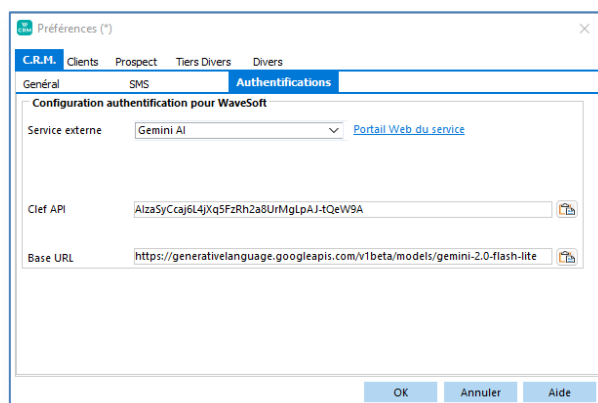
CRM Préférences (*)

×

C.R.M. Clients Prospect Tiers Divers Divers

Général SMS Authentifications

Configuration authentification pour WaveSoft

Service externe Gemini AI Portail Web du service

Clef API AIzaSyCcaj6L4jXq5FzRh2a8UrMgLpAJ-tQeW9A

Base URL https://generativelanguage.googleapis.com/v1beta/models/gemini-2.0-flash-lite

OK Annuler Aide